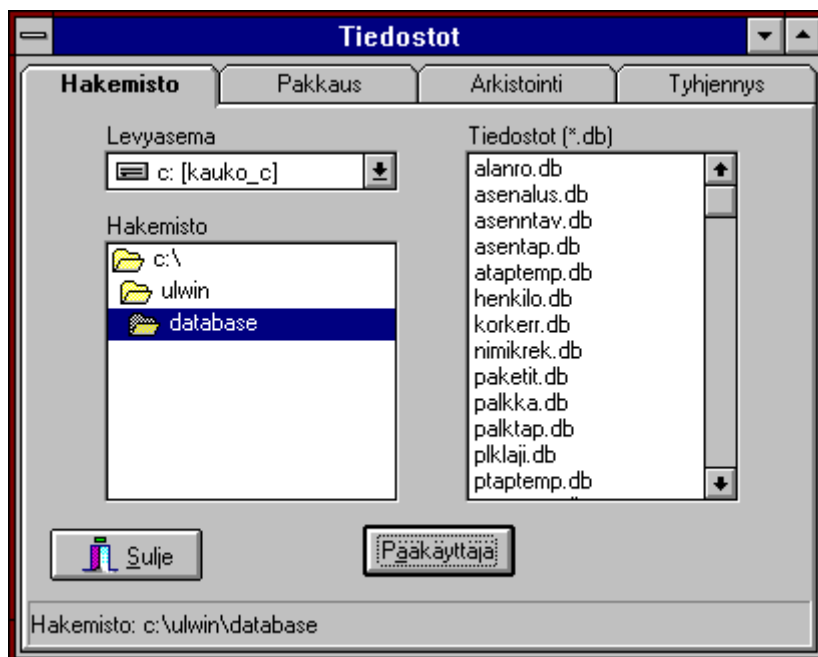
Tiedostot

Hakemisto | Pakkaus | Arkistointi | Tyhjennys

Levyasema
c: [kauko_c]

Hakemisto
c:\
ulwin
database

Tiedostot (*.db)
alanro.db
asenalus.db
asenntav.db
asentap.db
ataptemp.db
henkilo.db
korkerr.db
nimikrek.db
paketit.db
palkka.db
palktap.db
plklaji.db
ptaptemp.db

Sulje

Pääkäyttäjä

Hakemisto: c:\ulwin\database